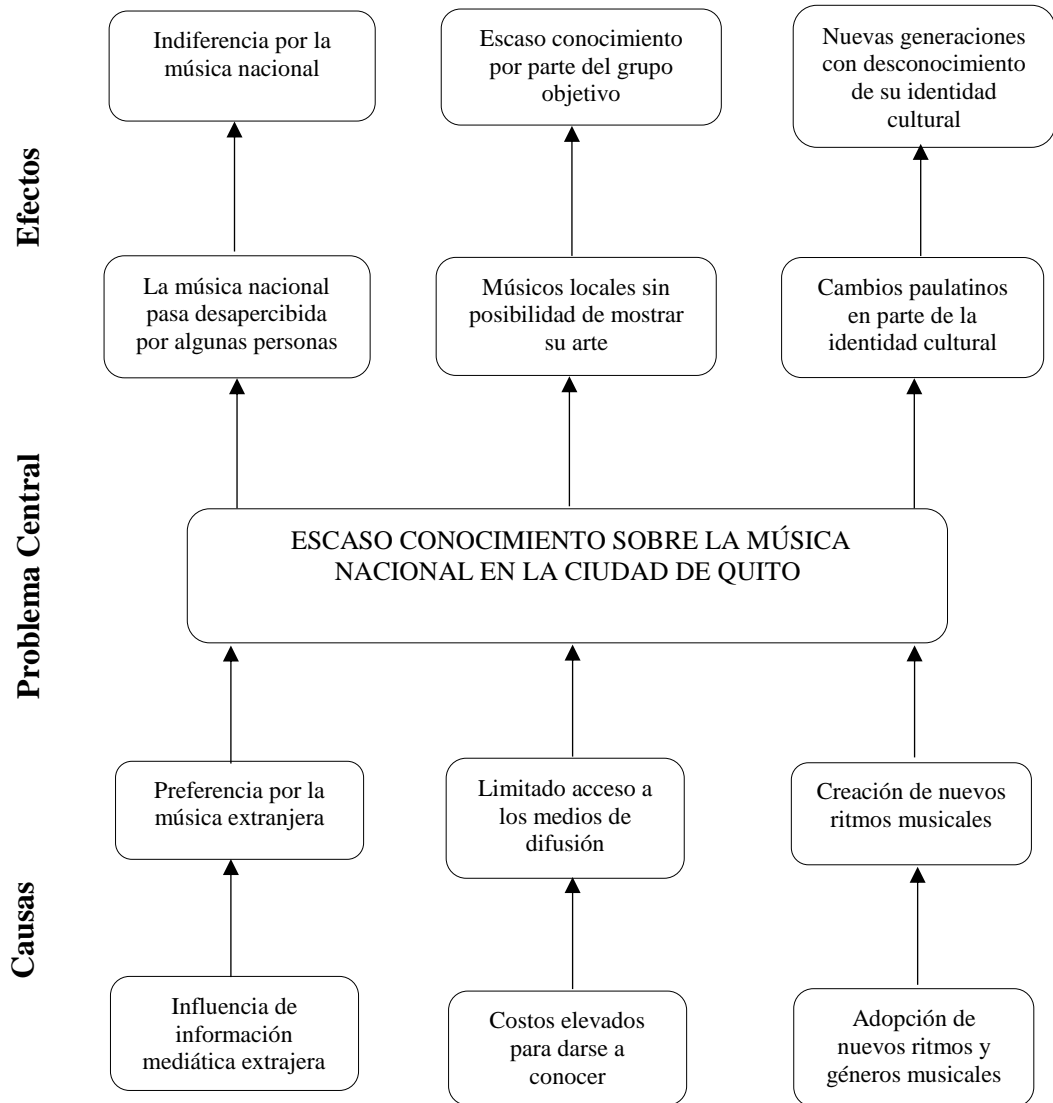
Efectos

Indiferencia por la música nacional

Escaso conocimiento por parte del grupo objetivo

Nuevas generaciones con desconocimiento de su identidad cultural

La música nacional pasa desapercibida por algunas personas

Músicos locales sin posibilidad de mostrar su arte

Cambios paulatinos en parte de la identidad cultural

Problema Central

ESCASO CONOCIMIENTO SOBRE LA MÚSICA NACIONAL EN LA CIUDAD DE QUITO

Causas

Preferencia por la música extranjera

Limitado acceso a los medios de difusión

Creación de nuevos ritmos musicales

Influencia de información mediática extrajera

Costos elevados para darse a conocer

Adopción de nuevos ritmos y géneros musicales